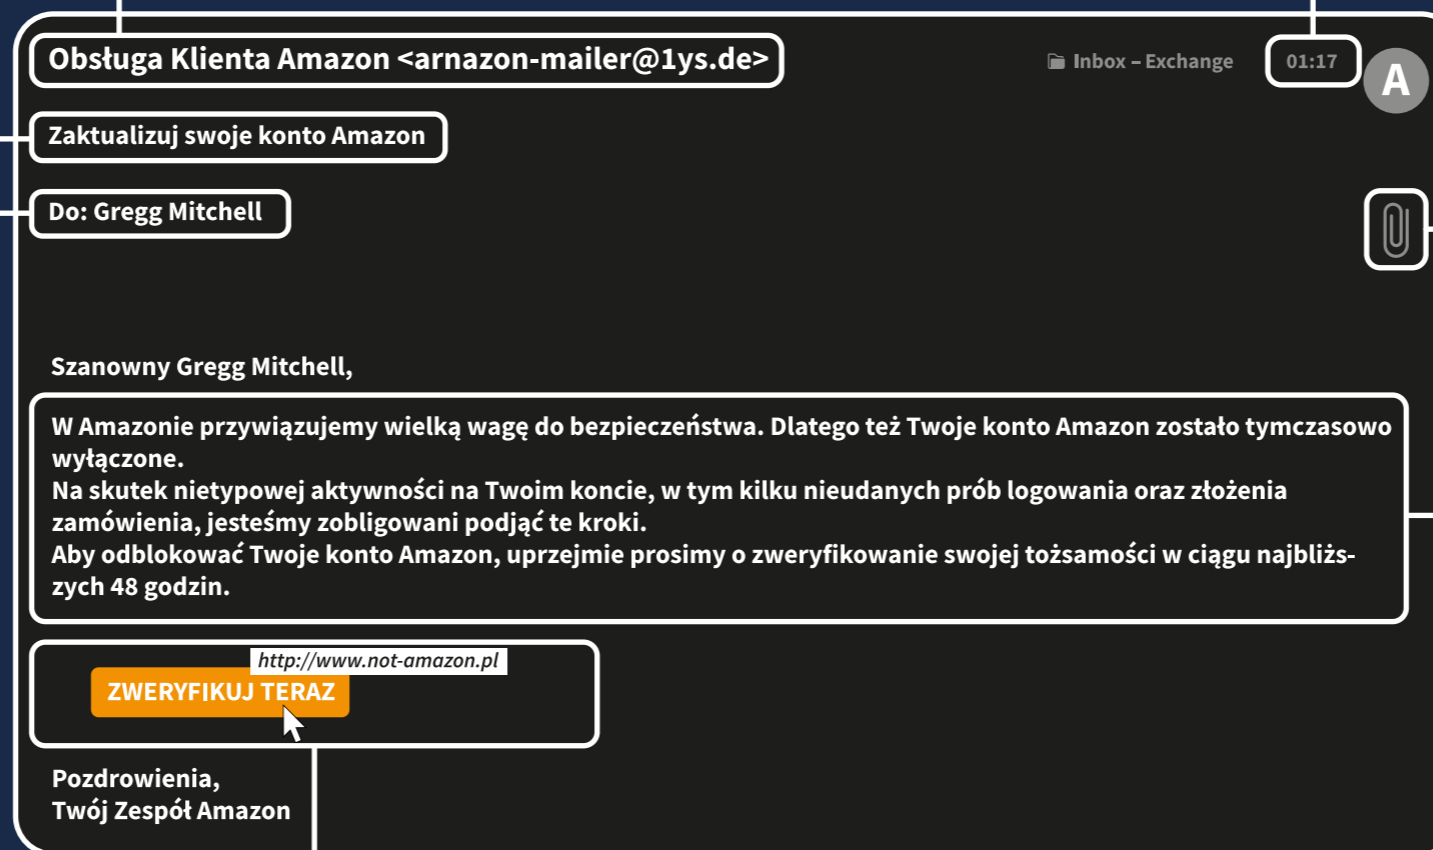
Obsługa Klienta Amazon <arnazon-mailer@1ys.de>

Inbox – Exchange

01:17

A

Zaktualizuj swoje konto Amazon

Do: Gregg Mitchell

Szanowny Gregg Mitchell,

W Amazonie przywiązujemy wielką wagę do bezpieczeństwa. Dlatego też Twoje konto Amazon zostało tymczasowo wyłączone.
Na skutek nietypowej aktywności na Twoim koncie, w tym kilku nieudanych prób logowania oraz złożenia zamówienia, jesteśmy zobligowani podjąć te kroki.
Aby odblokować Twoje konto Amazon, uprzejmie prosimy o zweryfikowanie swojej tożsamości w ciągu najbliższych 48 godzin.

http://www.not-amazon.pl

ZWERYFIKUJ TERAZ

Pozdrowienia,
Twój Zespół Amazon